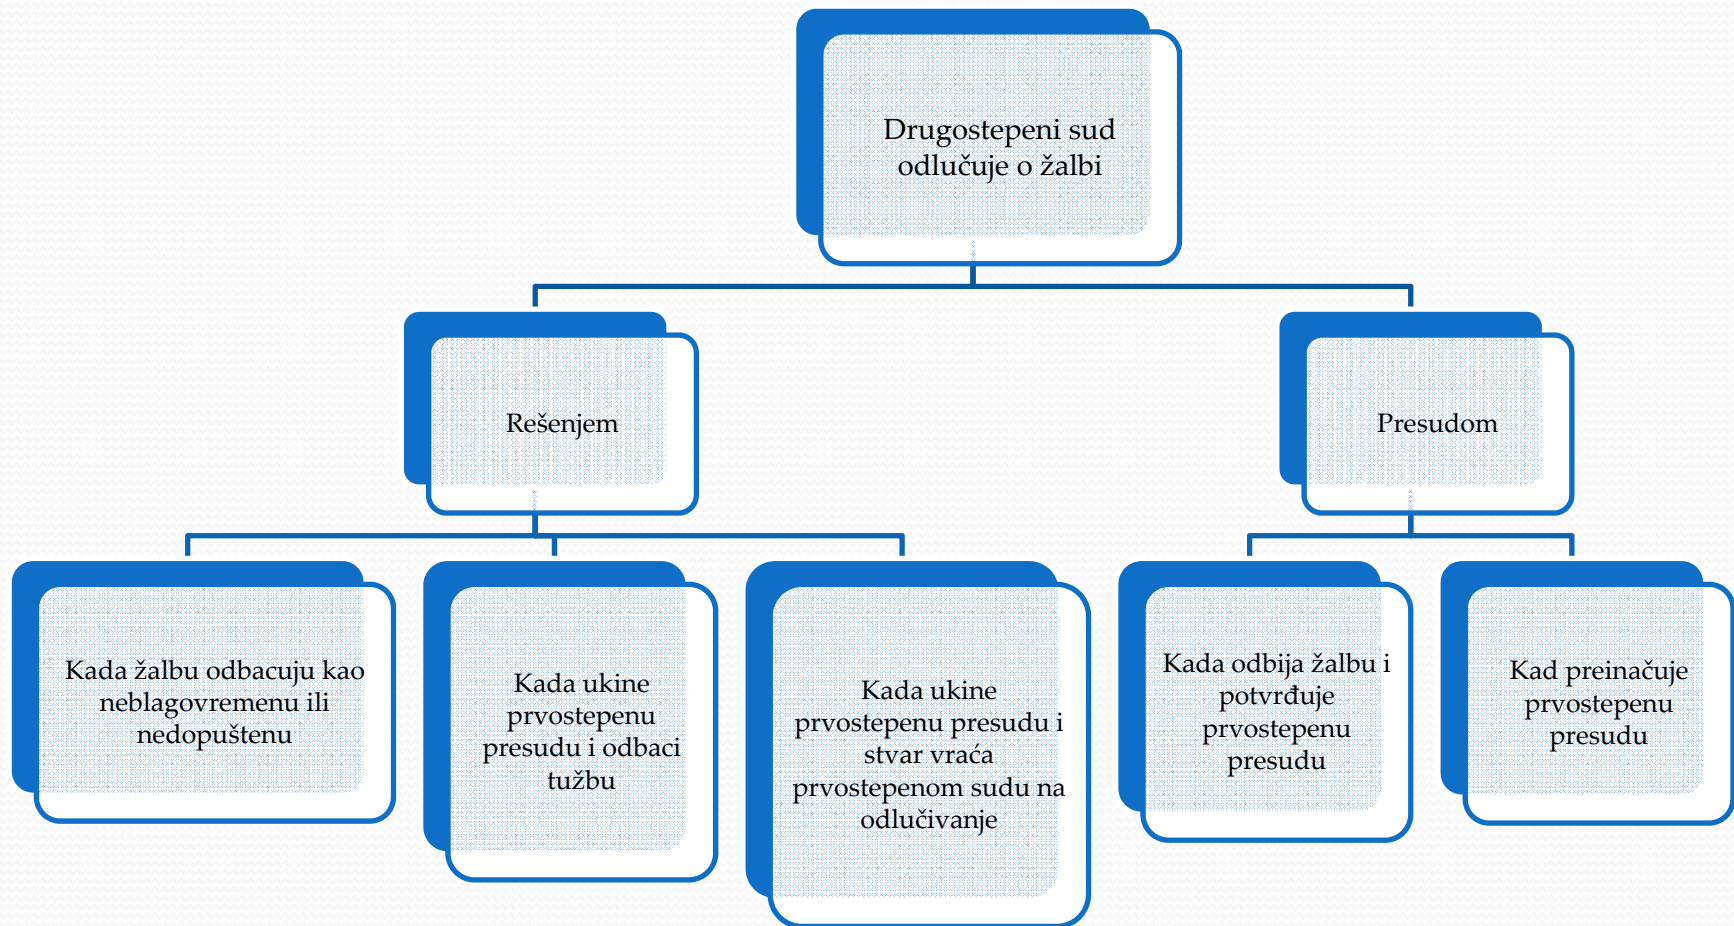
Drugostepeni sud odlučuje o žalbi

Rešenjem

Presudom

Kada žalbu odbacuju kao neblagovremenu ili nedopuštenu

Kada ukine prvostepenu presudu i odbaci tužbu

Kada ukine prvostepenu presudu i stvar vraća prvostepenom sudu na odlučivanje

Kada odbija žalbu i potvrđuje prvostepenu presudu

Kad preinačuje prvostepenu presudu